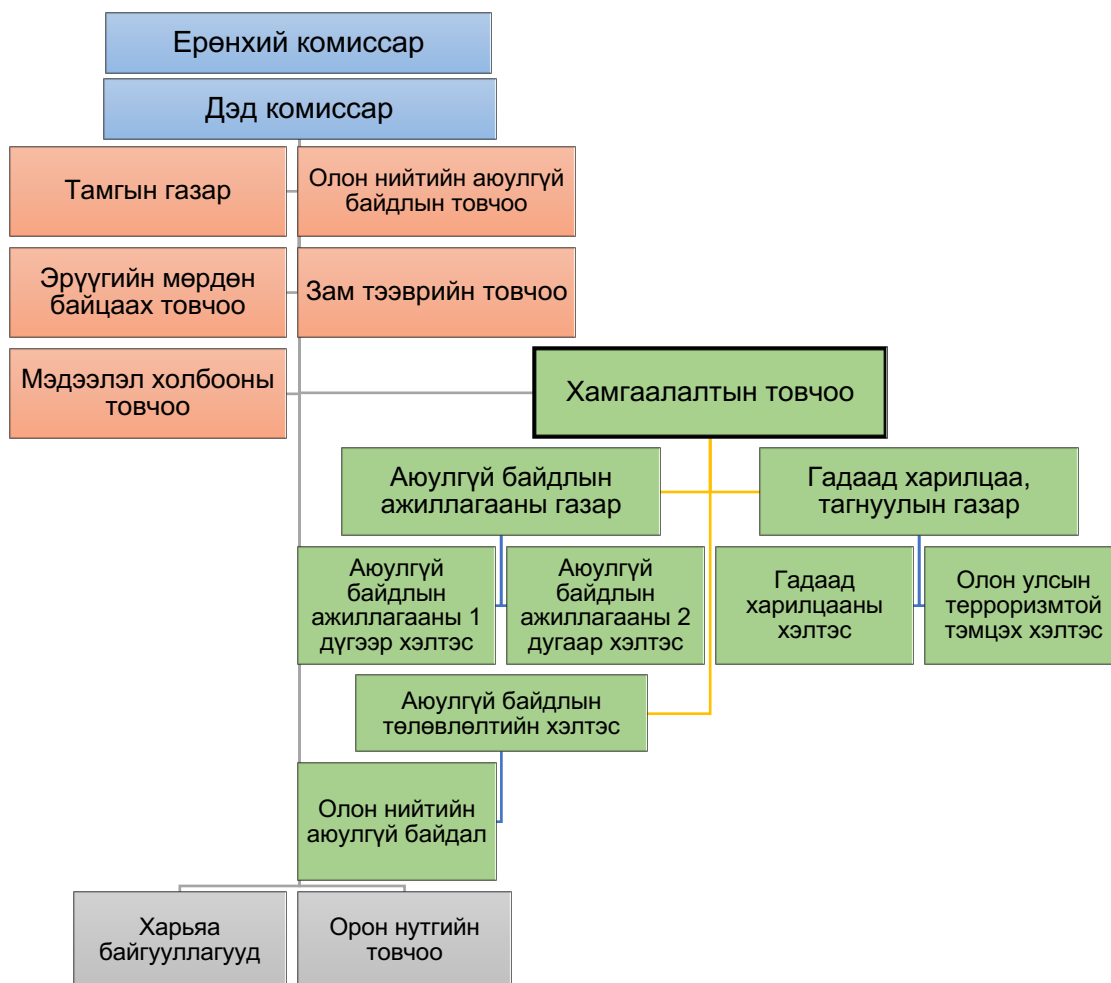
Ерөнхий комиссар

Дэд комиссар

Тамгын газар

Олон нийтийн аюулгүй байдлын товчоо

Эрүүгийн мөрдөн байцаах товчоо

Зам тээврийн товчоо

Мэдээлэл холбооны товчоо

Хамгаалалтын товчоо

Аюулгүй байдлын ажиллагааны газар

Гадаад харилцаа, тагнуулын газар

Аюулгүй байдлын ажиллагааны 1 дүгээр хэлтэс

Аюулгүй байдлын ажиллагааны 2 дугаар хэлтэс

Гадаад харилцааны хэлтэс

Олон улсын терроризмтой тэмцэх хэлтэс

Аюулгүй байдлын төлөвлөлтийн хэлтэс

Олон нийтийн аюулгүй байдал

Харьяа байгууллагууд

Орон нутгийн товчоо